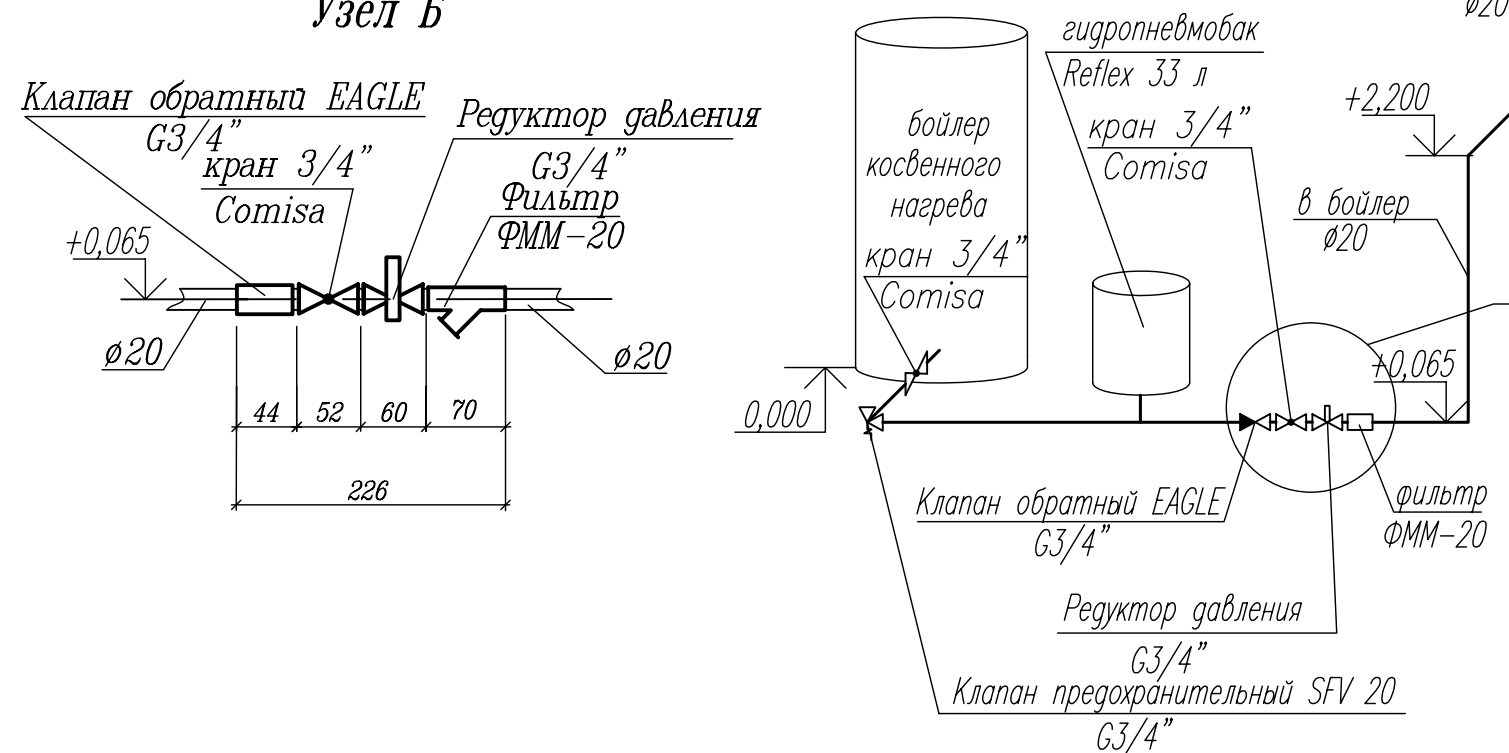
Узел Б

Клапан обратный EAGLE
G3/4"
кран 3/4"
Comisa
Редуктор давления
G3/4"
Фильтр
ФММ–20
+0,065
ø20
ø20
44
52
60
70
226

ø20
гидропневмобак
Reflex 33 л
+2,200
бойлер
косвенного
нагрева
кран 3/4"
Comisa
в бойлер
ø20
кран 3/4"
Comisa
+0,065
0,000
Клапан обратный EAGLE
G3/4"
фильтр
ФММ–20
Редуктор давления
G3/4"
Клапан предохранительный SFV 20
G3/4"